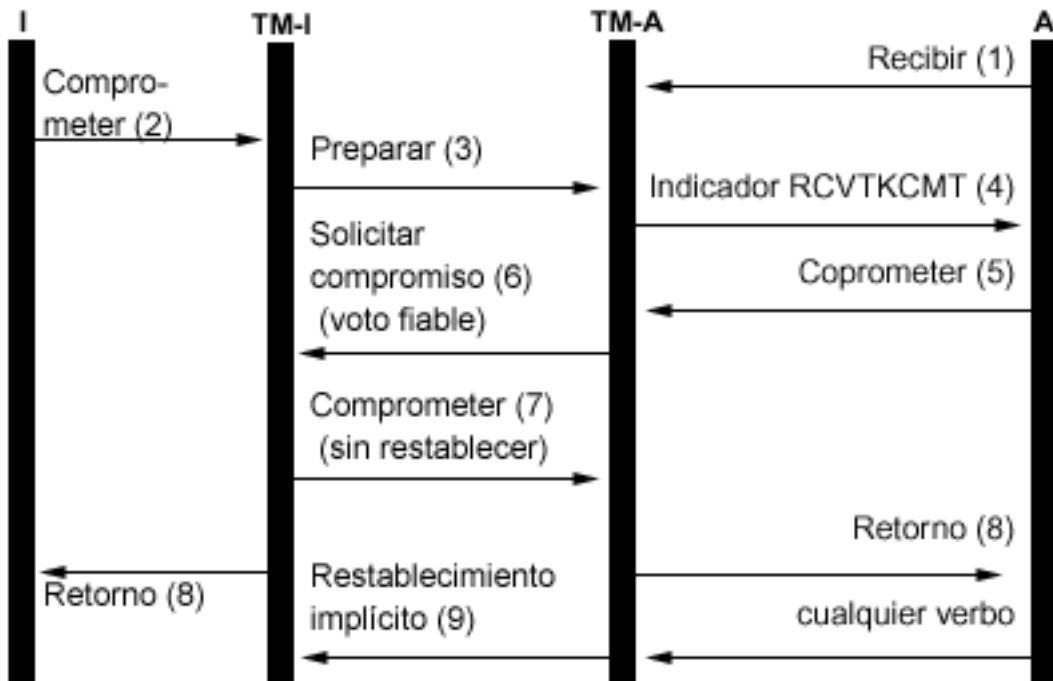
I

TM-I

TM-A

A

Recibir (1)

Comprometer (2)

Preparar (3)

Indicador RCVTKCMT (4)

Solicitar compromiso (6) (voto fiable)

Coprometer (5)

Comprometer (7) (sin restablecer)

Retorno (8)

Restablecimiento implícito (9)

Retorno (8)

cualquier verbo